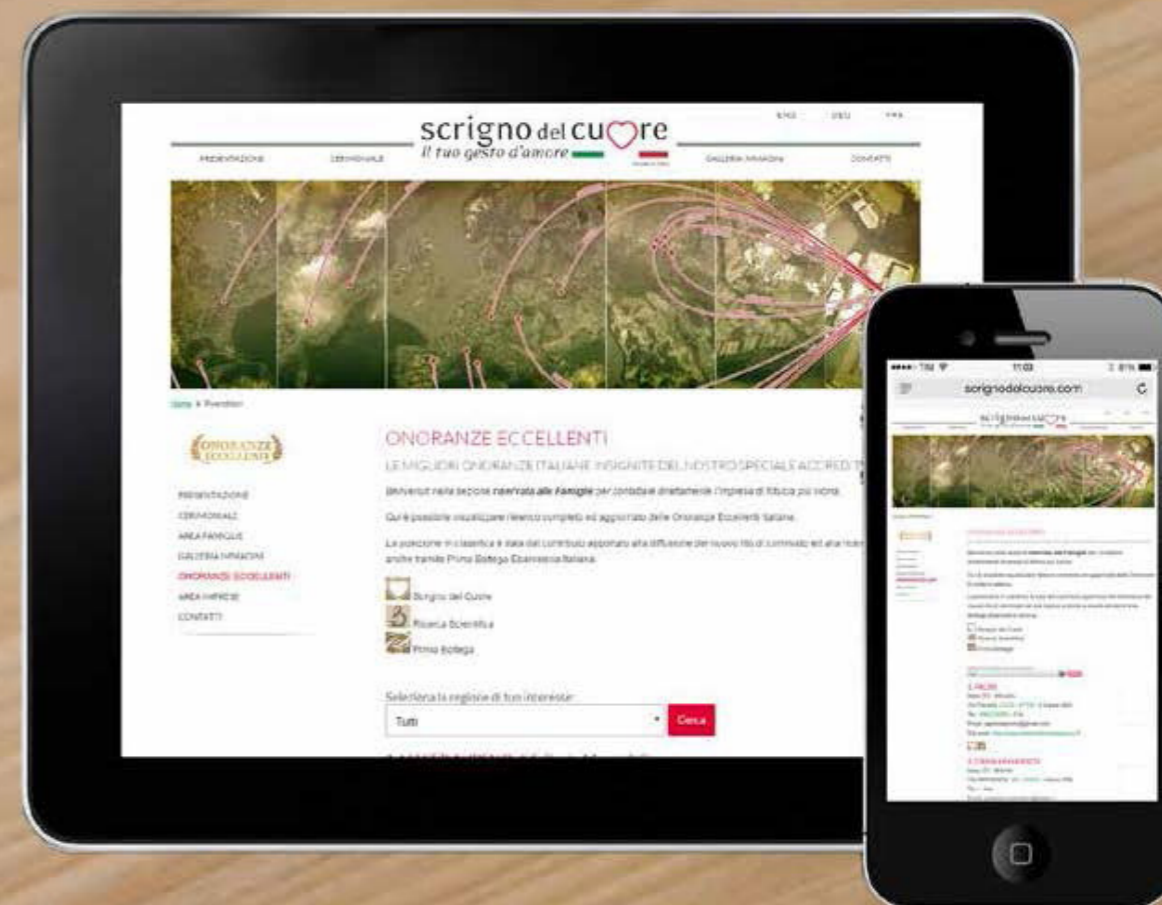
scrigno del cuore
Il tuo gesto d'amore

ENG DEU FRA

PRESENTAZIONE CERIMONIALE GALLERIA IMMAGINI CONTATTI

Home > Rivenditori

ONORANZE ECCELLENTI

PRESENTAZIONE
CERIMONIALE
AREA FAMIGLIE
GALLERIA IMMAGINI
ONORANZE ECCELLENTI
AREA IMPRESE
CONTATTI

ONORANZE ECCELLENTI

LE MIGLIORI ONORANZE ITALIANE INSIGNITE DEL NOSTRO SPECIALE ACCREDIT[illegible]

Benvenuti nella sezione riservata alle Famiglie per contattare direttamente l'impresa di fiducia più vicina.

Qui è possibile visualizzare l'elenco completo ed aggiornato delle Onoranze Eccellenti italiane.

La posizione in classifica è stata dal contributo apportato alla diffusione del nuovo rito di commiato ed alla ricerca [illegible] anche tramite Prima Bottega Ebanisteria Italiana.

Scrigno del Cuore
Ricerca Scientifica
Prima Bottega

Seleziona la regione di tuo interesse:
Tutti
Cerca

11:03
scrignodelcuore.com